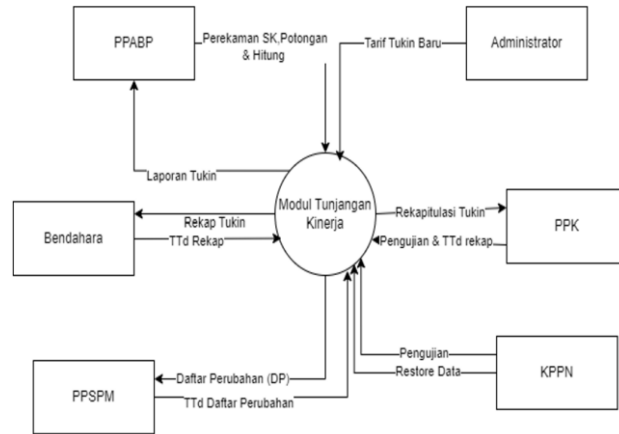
PPABP

Perekaman SK,Potongan & Hitung

Tarif Tukin Baru

Administrator

Laporan Tukin

Modul Tunjangan Kinerja

Bendahara

Rekap Tukin

TTd Rekap

Rekapitulasi Tukin

Pengujian & TTd rekap

PPK

Pengujian

Restore Data

KPPN

PPSPM

Daftar Perubahan (DP)

TTd Daftar Perubahan